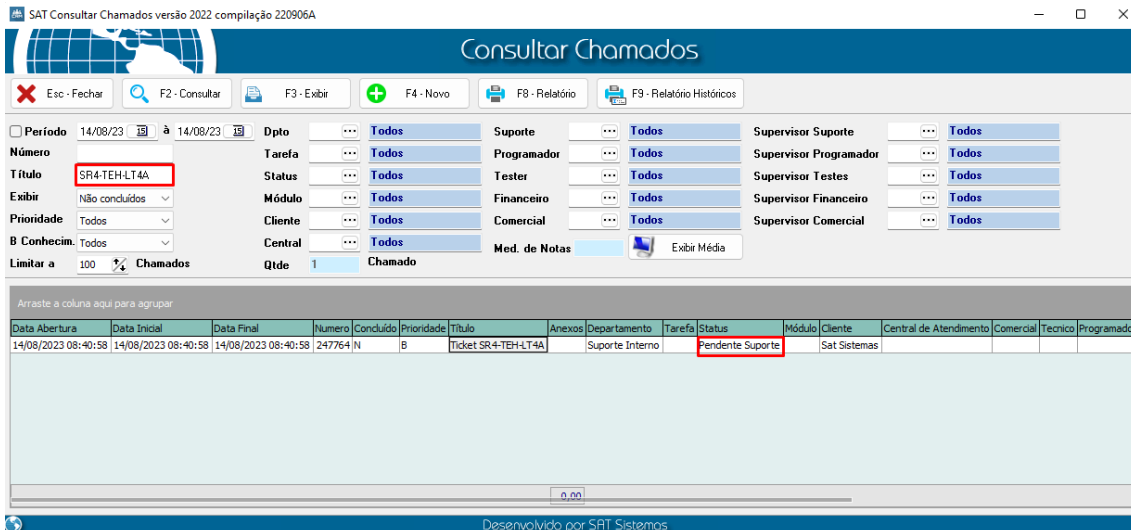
SAT Consultar Chamados versão 2022 compilação 220906A

Consultar Chamados

Esc - Fechar | F2 - Consultar | F3 - Exibir | F4 - Novo | F8 - Relatório | F9 - Relatório Históricos

Período 14/08/23 à 14/08/23
Número
Título SR4-TEH-LT4A
Exibir Não concluídos
Prioridade Todos
B Conhecim. Todos
Limitar a 100 Chamados

Dpto ... Todos
Tarefa ... Todos
Status ... Todos
Módulo ... Todos
Cliente ... Todos
Central ... Todos
Qtde 1 Chamado

Suporte ... Todos
Programador ... Todos
Tester ... Todos
Financeiro ... Todos
Comercial ... Todos
Med. de Notas
Exibir Média

Supervisor Suporte ... Todos
Supervisor Programador ... Todos
Supervisor Testes ... Todos
Supervisor Financeiro ... Todos
Supervisor Comercial ... Todos

Arraste a coluna aqui para agrupar

| Data Abertura | Data Inicial | Data Final | Numero | Concluído | Prioridade | Título | Anexos | Departamento | Tarefa | Status | Módulo | Cliente | Central de Atendimento | Comercial | Tecnico | Programado |
|---|---|---|---|---|---|---|---|---|---|---|---|---|---|---|---|---|
| 14/08/2023 08:40:58 | 14/08/2023 08:40:58 | 14/08/2023 08:40:58 | 247764 | N | B | Ticket SR4-TEH-LT4A | | Suporte Interno | | Pendente Suporte | | Sat Sistemas | | | | |

0,00

Desenvolvido por SAT Sistemas